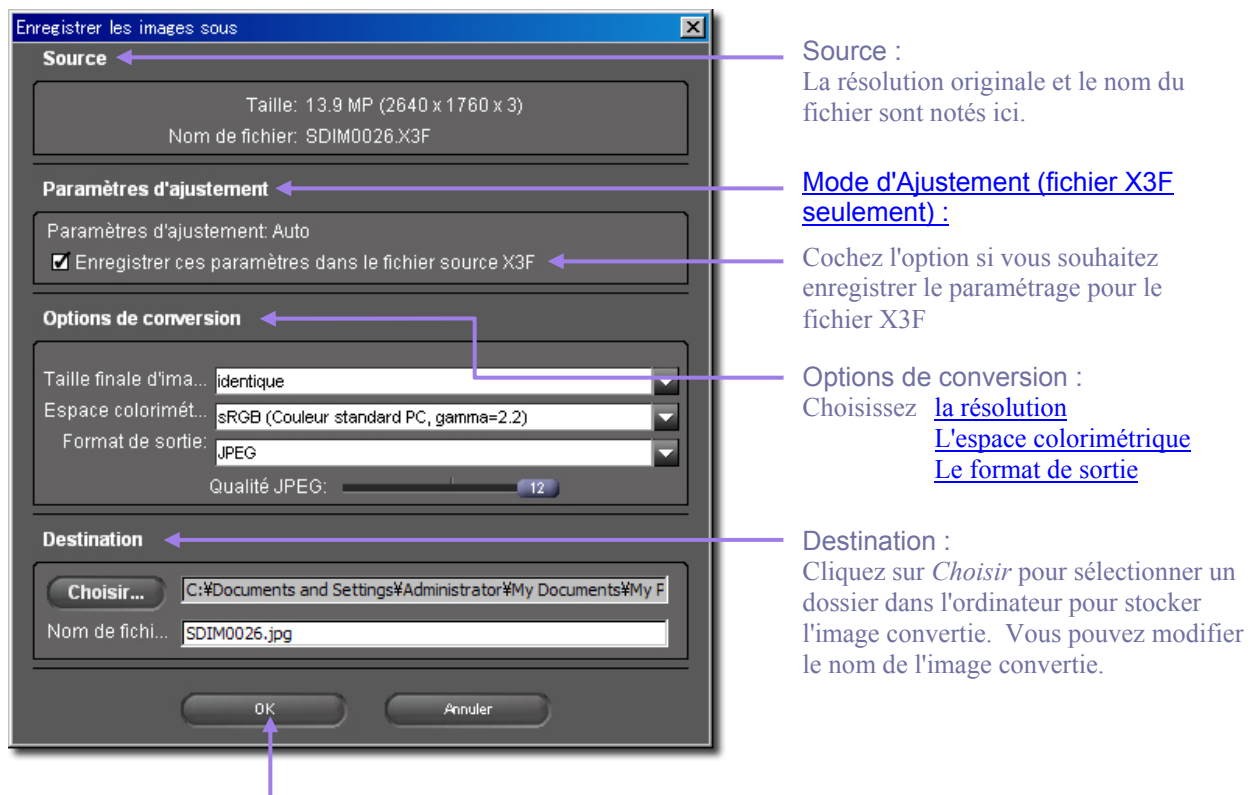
Enregistrer les images sous

Source

Taille: 13.9 MP (2640 x 1760 x 3)
Nom de fichier: SDIM0026.X3F

Paramètres d'ajustement

Paramètres d'ajustement: Auto
☑ Enregistrer ces paramètres dans le fichier source X3F

Options de conversion

Taille finale d'ima... identique
Espace colorimét... sRGB (Couleur standard PC, gamma=2.2)
Format de sortie: JPEG
Qualité JPEG: 12

Destination

Choisir... C:¥Documents and Settings¥Administrator¥My Documents¥My P
Nom de fichi... SDIM0026.jpg

OK Annuler

Source :
La résolution originale et le nom du fichier sont notés ici.

Mode d'Ajustement (fichier X3F seulement) :

Cochez l'option si vous souhaitez enregistrer le paramétrage pour le fichier X3F

Options de conversion :
Choisissez la résolution
L'espace colorimétrique
Le format de sortie

Destination :
Cliquez sur *Choisir* pour sélectionner un dossier dans l'ordinateur pour stocker l'image convertie. Vous pouvez modifier le nom de l'image convertie.